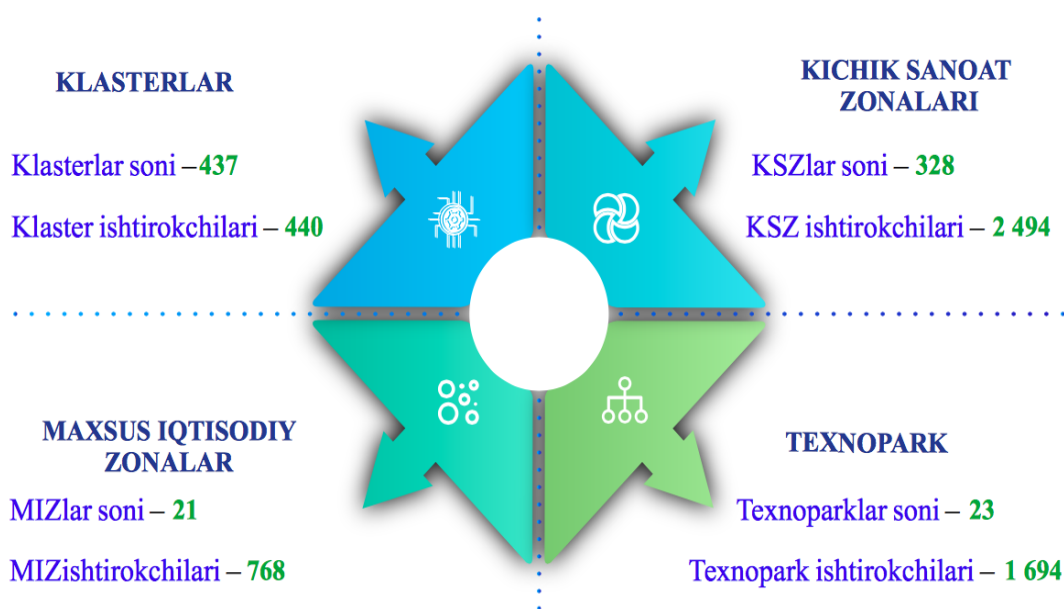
KLASTERLAR

Klasterlar soni – 437

Klaster ishtirokchilari – 440

KICHIK SANOAT ZONALARI

KSZlar soni – 328

KSZ ishtirokchilari – 2 494

MAXSUS IQTISODIY ZONALAR

MIZlar soni – 21

MIZishtirokchilari – 768

TEXNOPARK

Texnoparklar soni – 23

Texnopark ishtirokchilari – 1 694